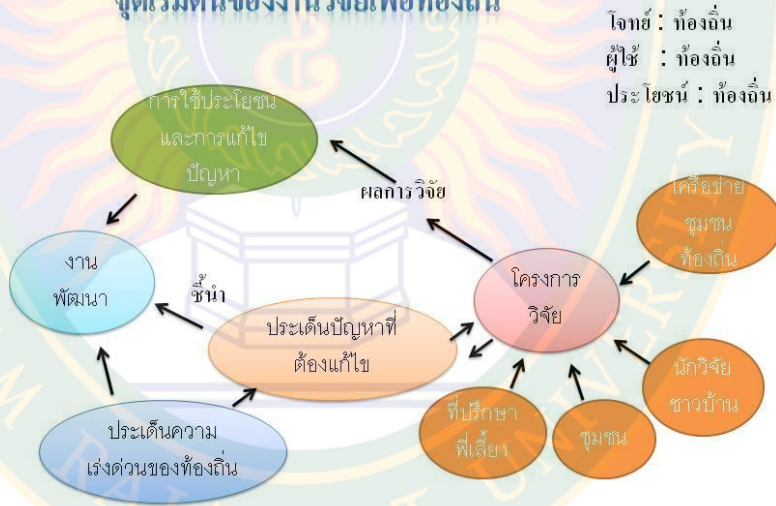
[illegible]

โจทย์ : ท้องถิ่น
ผู้ใช้ : ท้องถิ่น
ประโยชน์ : ท้องถิ่น

การใช้ประโยชน์และการแก้ไขปัญหา

ผลการวิจัย

เครือข่ายชุมชนท้องถิ่น

งานพัฒนา

ชี้นำ

โครงการวิจัย

ประเด็นปัญหาที่ต้องแก้ไข

นักวิจัยชาวบ้าน

ที่ปรึกษาพี่เลี้ยง

ชุมชน

ประเด็นความเร่งด่วนของท้องถิ่น